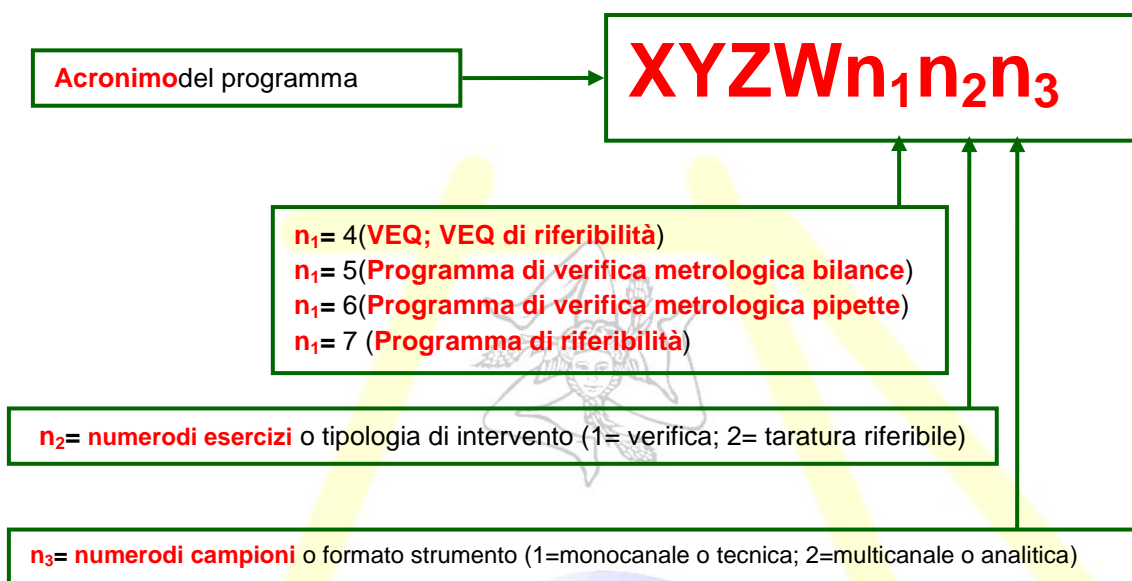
Acronimodel programma

XYZW$n_1n_2n_3$

$n_1$= 4(VEQ; VEQ di riferibilità)
$n_1$= 5(Programma di verifica metrologica bilance)
$n_1$= 6(Programma di verifica metrologica pipette)
$n_1$= 7 (Programma di riferibilità)

$n_2$= numerodi esercizi o tipologia di intervento (1= verifica; 2= taratura riferibile)

$n_3$= numerodi campioni o formato strumento (1=monocanale o tecnica; 2=multicanale o analitica)